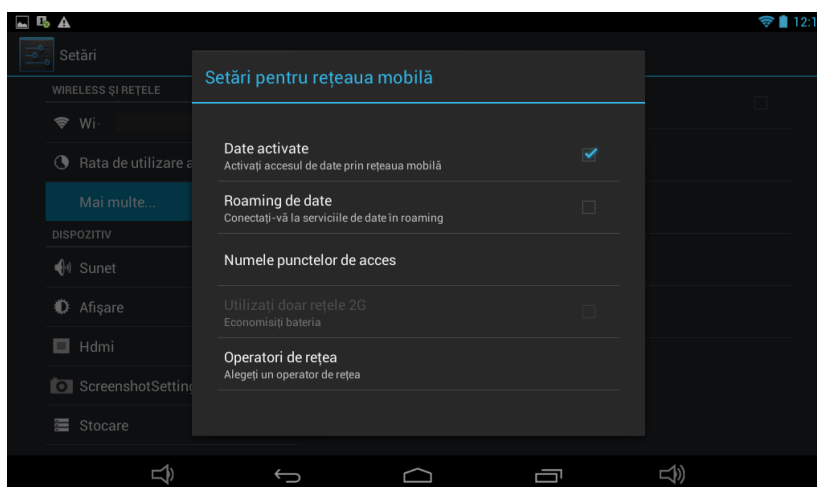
12:1

Setări

WIRELESS ȘI REȚELE

Wi-

Rata de utilizare a

Mai multe...

DISPOZITIV

Sunet

Afișare

Hdmi

ScreenshotSetting

Stocare

Setări pentru rețeaua mobilă

Date activate
Activați accesul de date prin rețeaua mobilă

Roaming de date
Conectați-vă la serviciile de date în roaming

Numele punctelor de acces

Utilizați doar rețele 2G
Economisiți bateria

Operatori de rețea
Alegeți un operator de rețea